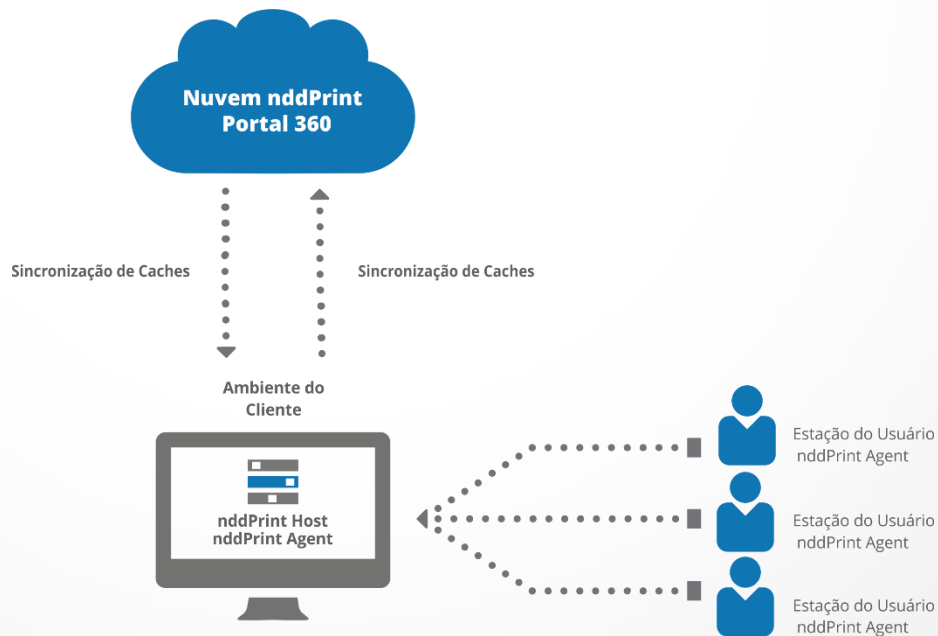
Nuvem nddPrint Portal 360

Sincronização de Caches

Sincronização de Caches

Ambiente do Cliente

nddPrint Host
nddPrint Agent

Estação do Usuário
nddPrint Agent

Estação do Usuário
nddPrint Agent

Estação do Usuário
nddPrint Agent